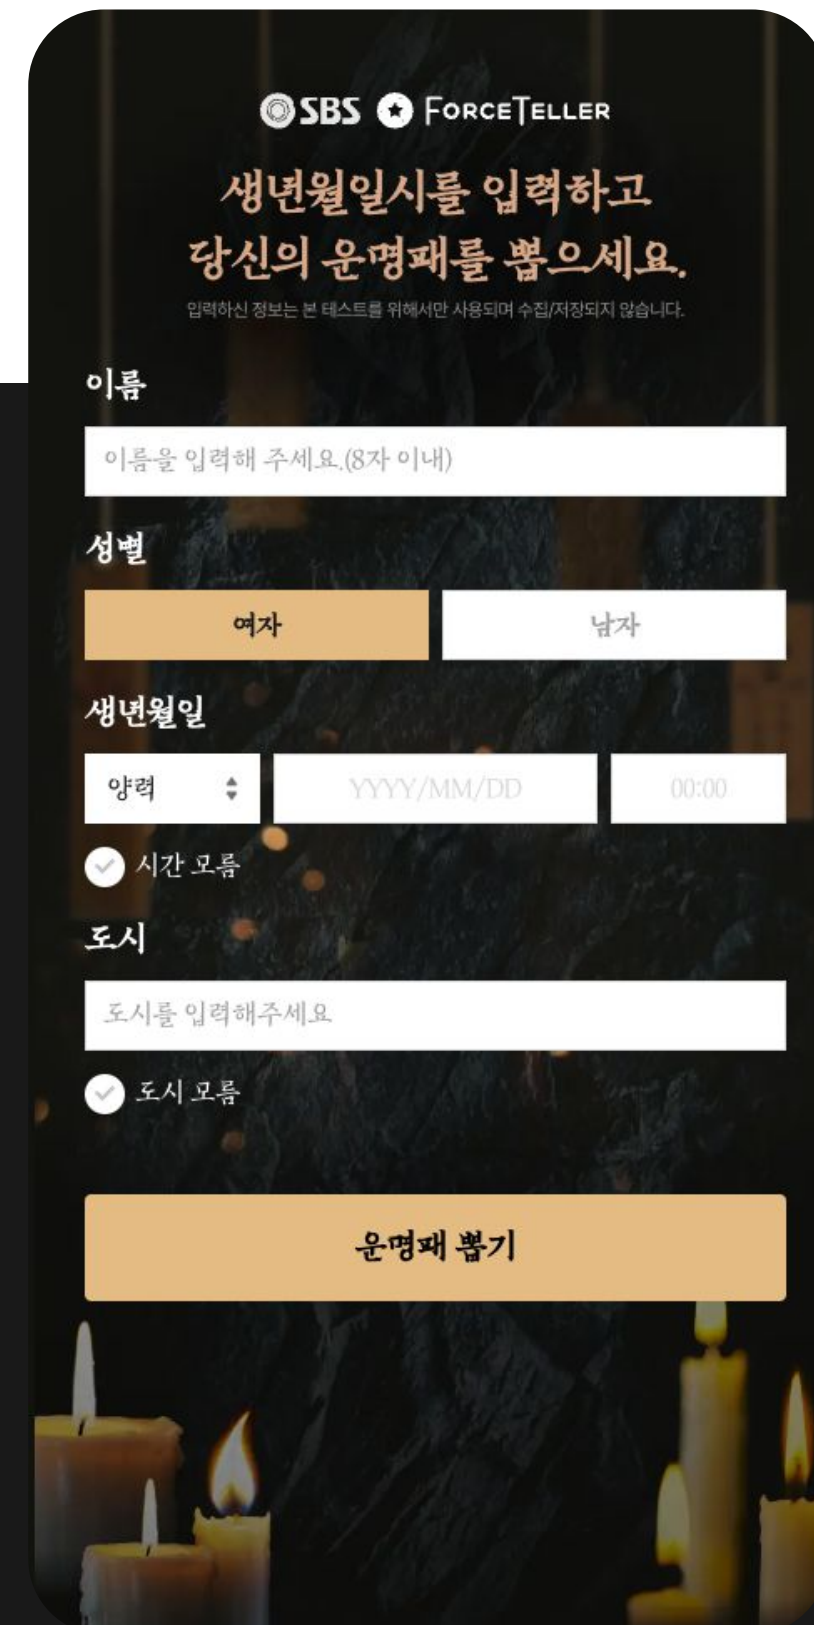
SBS ForceTeller

생년월일시를 입력하고
당신의 운명패를 뽑으세요.

입력하신 정보는 본 테스트를 위해서만 사용되며 수집/저장되지 않습니다.

이름

이름을 입력해 주세요.(8자 이내)

성별

여자

남자

생년월일

양력

YYYY/MM/DD

00:00

시간 모름

도시

도시를 입력해주세요

도시 모름

운명패 뽑기